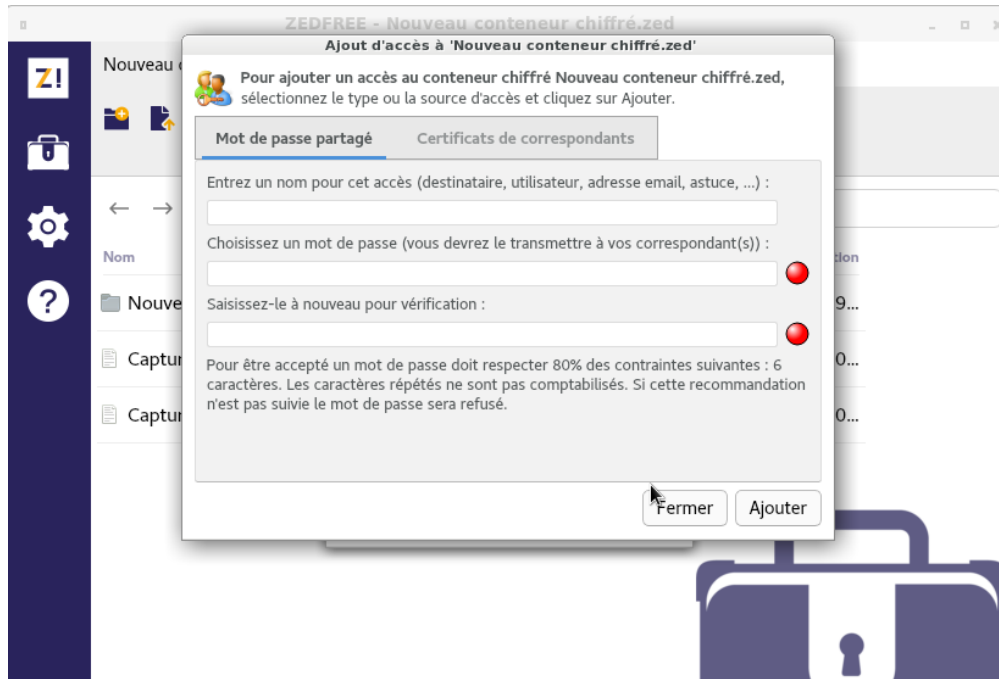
ZEDFREE - Nouveau conteneur chiffré.zed

Z!

Nouveau c

Nom

Nouve

Captur

Captur

tion

9...

0...

0...

Ajout d'accès à 'Nouveau conteneur chiffré.zed'

Pour ajouter un accès au conteneur chiffré Nouveau conteneur chiffré.zed, sélectionnez le type ou la source d'accès et cliquez sur Ajouter.

Mot de passe partagé

Certificats de correspondants

Entrez un nom pour cet accès (destinataire, utilisateur, adresse email, astuce, ...) :

Choisissez un mot de passe (vous devrez le transmettre à vos correspondant(s)) :

Saisissez-le à nouveau pour vérification :

Pour être accepté un mot de passe doit respecter 80% des contraintes suivantes : 6 caractères. Les caractères répétés ne sont pas comptabilisés. Si cette recommandation n'est pas suivie le mot de passe sera refusé.

Fermer

Ajouter